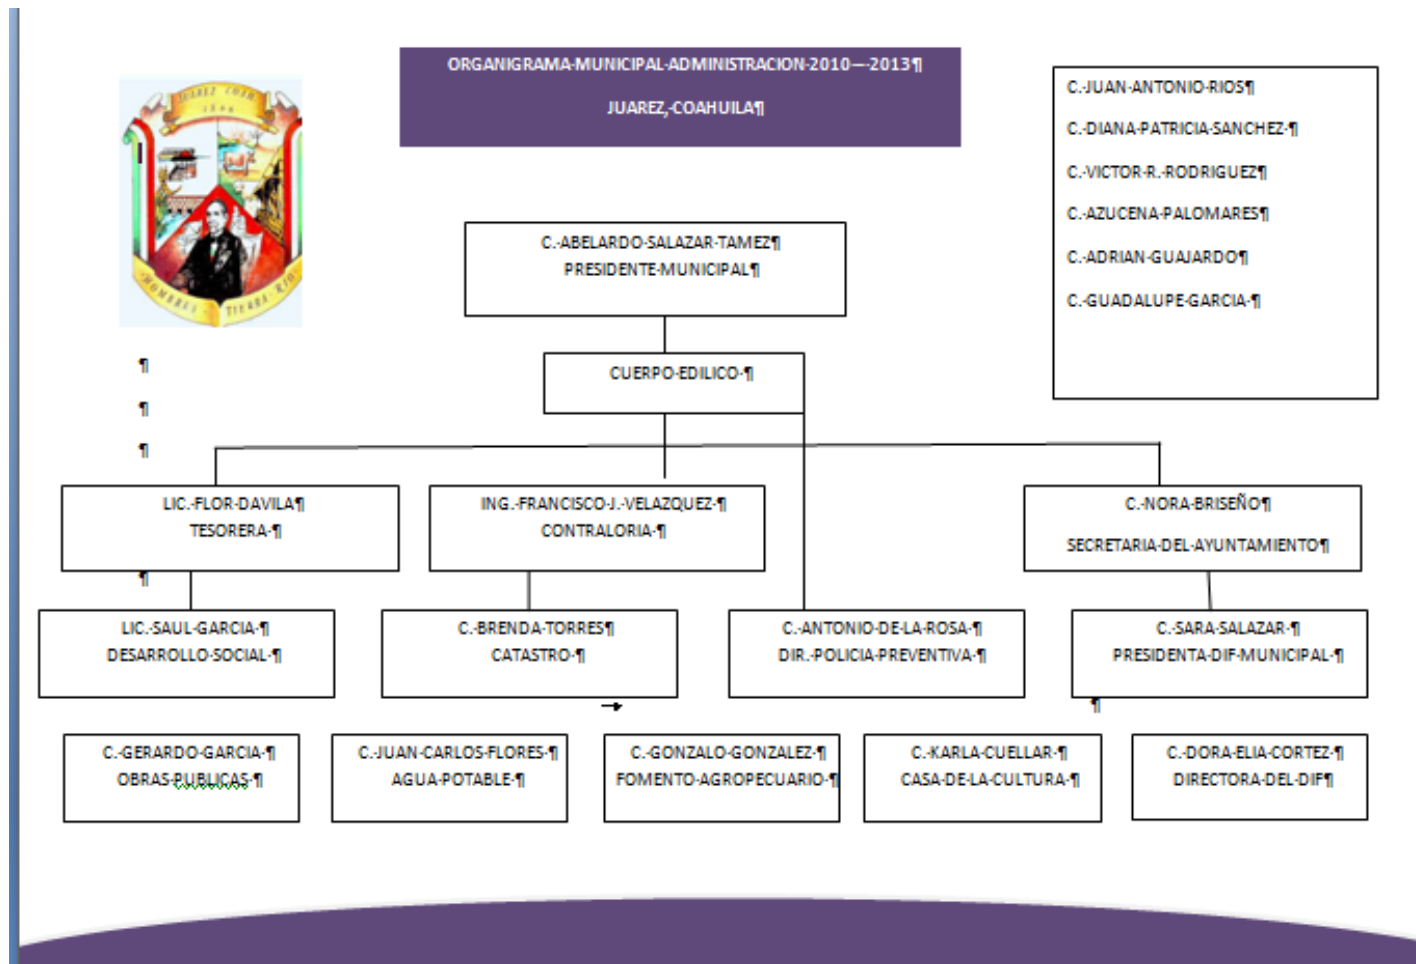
ORGANIGRAMA MUNICIPAL ADMINISTRACION 2010 —2013

JUAREZ, COAHUILA

JUAREZ COAH
1866
HOMBRES TIERRA RIO

C. JUAN ANTONIO RIOS
C. DIANA PATRICIA SANCHEZ
C. VICTOR R. RODRIGUEZ
C. AZUCENA PALOMARES
C. ADRIAN GUAJARDO
C. GUADALUPE GARCIA

C. ABELARDO SALAZAR TAMEZ
PRESIDENTE MUNICIPAL

CUERPO EDILICO

LIC. FLOR DAVILA
TESORERA

ING. FRANCISCO J. VELAZQUEZ
CONTRALORIA

C. NORA BRISEÑO
SECRETARIA DEL AYUNTAMIENTO

LIC. SAUL GARCIA
DESARROLLO SOCIAL

C. BRENDA TORRES
CATASTRO

C. ANTONIO DE LA ROSA
DIR. POLICIA PREVENTIVA

C. SARA SALAZAR
PRESIDENTA DIF MUNICIPAL

C. GERARDO GARCIA
OBRAS PUBLICAS

C. JUAN CARLOS FLORES
AGUA POTABLE

C. GONZALO GONZALEZ
FOMENTO AGROPECUARIO

C. KARLA CUELLAR
CASA DE LA CULTURA

C. DORA ELIA CORTEZ
DIRECTORA DEL DIF